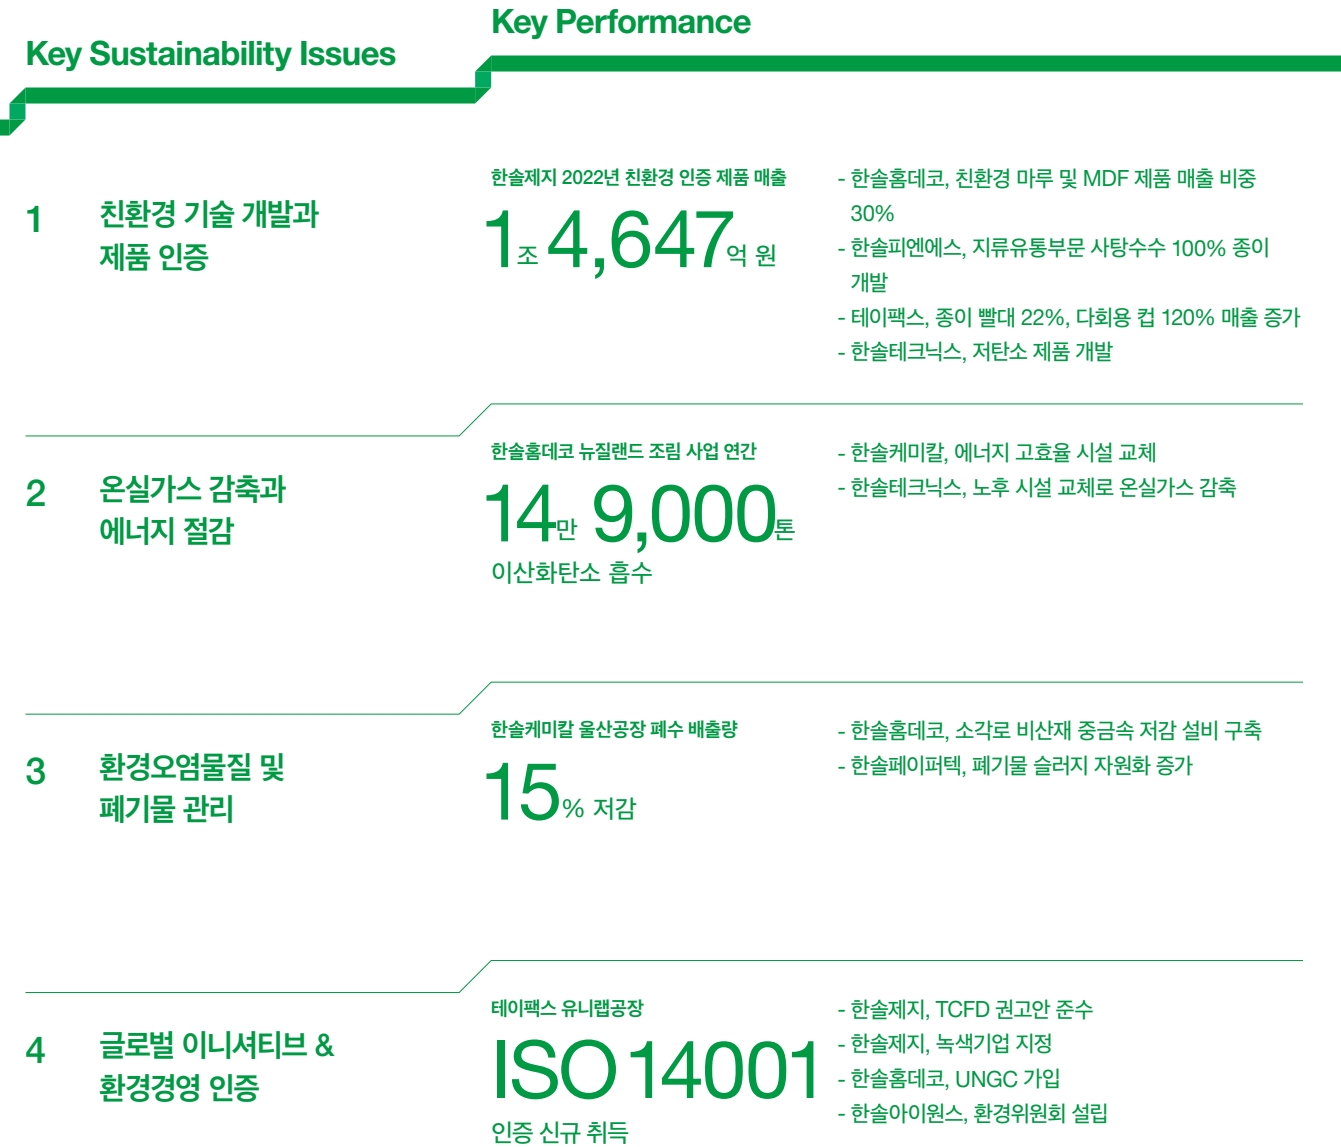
Key Sustainability Issues

Key Performance

1 친환경 기술 개발과 제품 인증

한솔제지 2022년 친환경 인증 제품 매출

1조 4,647억 원

- 한솔홈데코, 친환경 마루 및 MDF 제품 매출 비중 30%
- 한솔피엔에스, 지류유통부문 사탕수수 100% 종이 개발
- 테이팩스, 종이 빨대 22%, 다회용 컵 120% 매출 증가
- 한솔테크닉스, 저탄소 제품 개발

2 온실가스 감축과 에너지 절감

한솔홈데코 뉴질랜드 조림 사업 연간

14만 9,000톤

이산화탄소 흡수

- 한솔케미칼, 에너지 고효율 시설 교체
- 한솔테크닉스, 노후 시설 교체로 온실가스 감축

3 환경오염물질 및 폐기물 관리

한솔케미칼 울산공장 폐수 배출량

15% 저감

- 한솔홈데코, 소각로 비산재 중금속 저감 설비 구축
- 한솔페이퍼텍, 폐기물 슬러지 자원화 증가

4 글로벌 이니셔티브 & 환경경영 인증

테이팩스 유니랩공장

ISO 14001

인증 신규 취득

- 한솔제지, TCFD 권고안 준수
- 한솔제지, 녹색기업 지정
- 한솔홈데코, UNGC 가입
- 한솔아이원스, 환경위원회 설립